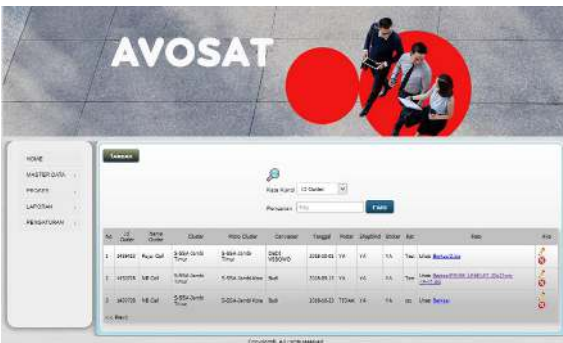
AVOSAT

HOME
MASTER DATA
PROSES
LAPORAN
PENGATURAN

Tambah

Kata Kunci [ID Outlet]

Pencarian [Filter] Cari

| No | ID Outlet | Nama Outlet | Cluster | Micro Cluster | Canvaser | Tanggal | Poster | Shopblind | Sticker | Ket | Foto | Aksi |
|---|---|---|---|---|---|---|---|---|---|---|---|---|
| 1 | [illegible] | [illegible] Cell | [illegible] | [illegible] | DEDI WIBOWO | 2016-05-01 | YA | YA | YA | Tes | Lihat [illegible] | |
| 2 | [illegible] | NB Cell | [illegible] | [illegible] | Budi | 2016-05-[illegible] | YA | YA | YA | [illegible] | Lihat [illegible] | |
| 3 | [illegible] | NB Cell | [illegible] | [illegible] | Budi | 2016-05-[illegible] | TIDAK | YA | YA | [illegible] | Lihat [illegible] | |

<< Next

Copyright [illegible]. All rights reserved